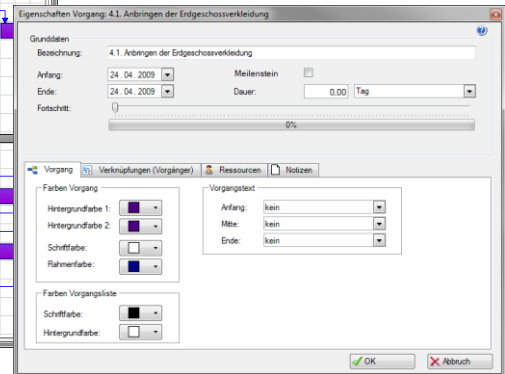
Eigenschaften Vorgang: 4.1. Anbringen der Erdgeschossverkleidung

Grunddaten

Bezeichnung: 4.1. Anbringen der Erdgeschossverkleidung

Anfang: 24 . 04 . 2009

Ende: 24 . 04 . 2009

Meilenstein

Dauer: 0,00 Tag

Fortschritt:

0%

Vorgang | Verknüpfungen (Vorgänger) | Ressourcen | Notizen

Farben Vorgang

Hintergrundfarbe 1:

Hintergrundfarbe 2:

Schriftfarbe:

Rahmenfarbe:

Farben Vorgangsliste

Schriftfarbe:

Hintergrundfarbe:

Vorgangstext

Anfang: kein

Mitte: kein

Ende: kein

OK

Abbruch